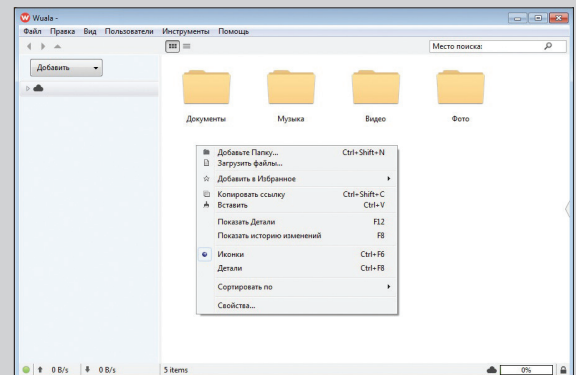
Wuala -

Файл Правка Вид Пользователи Инструменты Помощь

Место поиска:

Добавить

Документы

Музыка

Видео

Фото

Добавьте Папку... Ctrl+Shift+N
Загрузить файлы...
Добавить в Избранное
Копировать ссылку Ctrl+Shift+C
Вставить Ctrl+V
Показать Детали F12
Показать историю изменений F8
Иконки Ctrl+F6
Детали Ctrl+F8
Сортировать по
Свойства...

0 B/s 0 B/s 5 items 0%